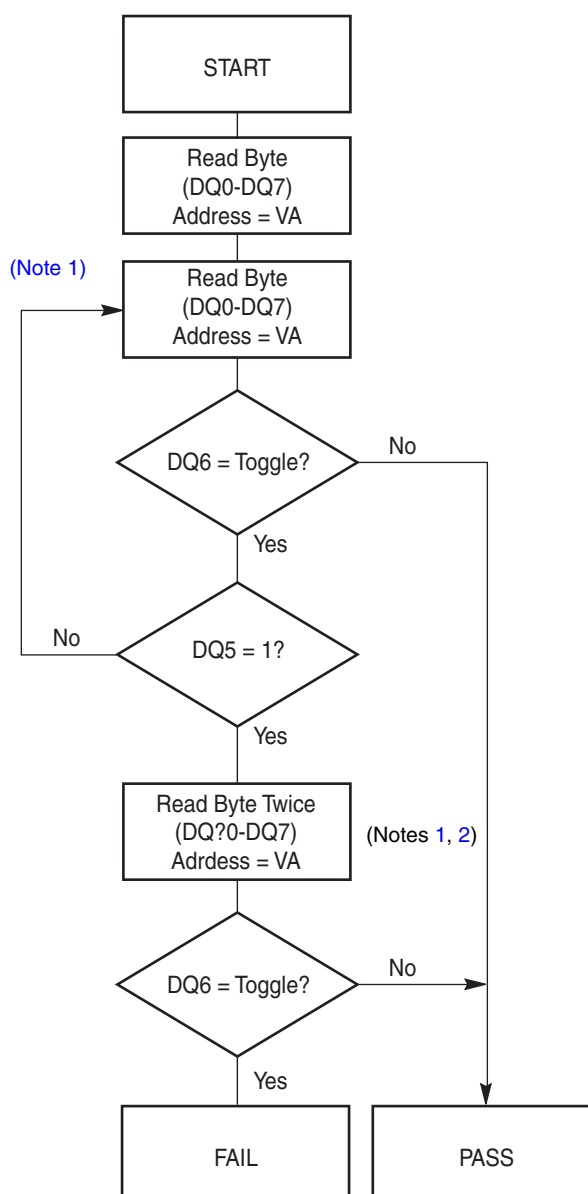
START

Read Byte
(DQ0-DQ7)
Address = VA

(Note 1)

Read Byte
(DQ0-DQ7)
Address = VA

DQ6 = Toggle?

No

Yes

No

DQ5 = 1?

Yes

Read Byte Twice
(DQ?0-DQ7)
Adrdess = VA

(Notes 1, 2)

DQ6 = Toggle?

No

Yes

FAIL

PASS